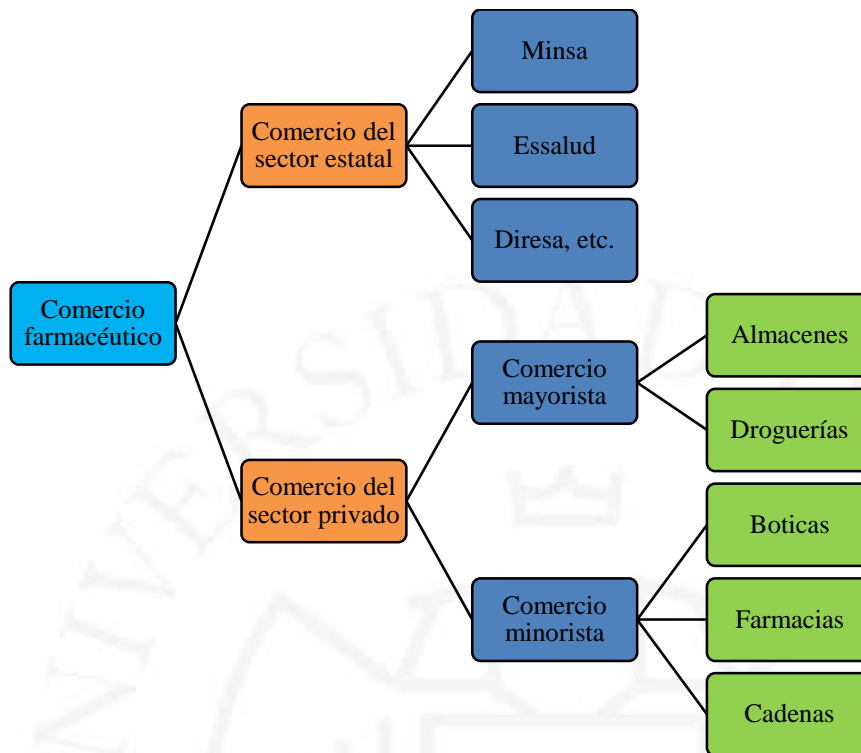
Comercio farmacéutico

Comercio del sector estatal

Minsa

Essalud

Diresa, etc.

Comercio del sector privado

Comercio mayorista

Almacenes

Droguerías

Comercio minorista

Boticas

Farmacias

Cadenas

UNIVERSIDAD